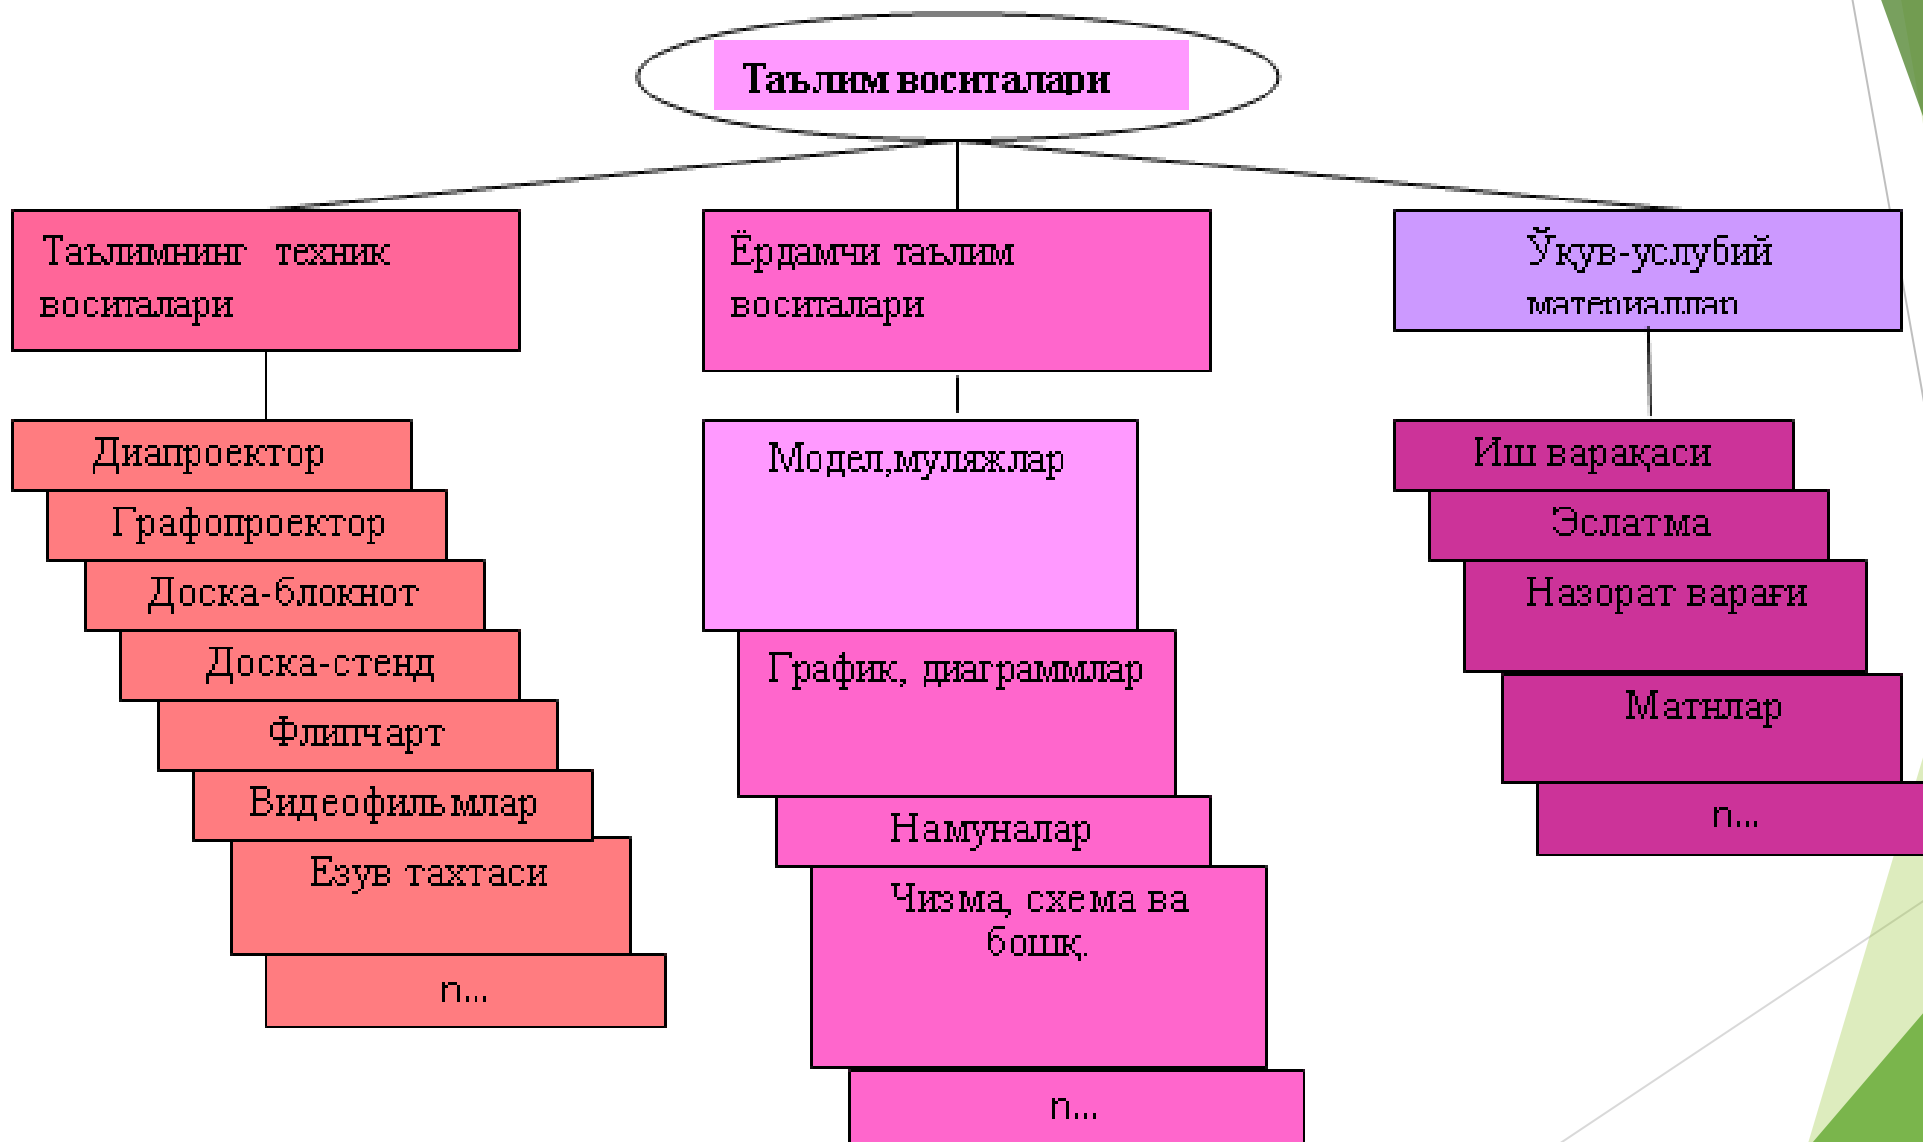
Таълим воситалари

Таълимнинг техник воситалари

Диапроектор

Графопроектор

Доска-блокнот

Доска-стенд

Флипчарт

Видеофильмлар

Езув тахтаси

n...

Ёрдамчи таълим воситалари

Модел,муляжлар

График, диаграммлар

Намуналар

Чизма, схема ва бошқ.

n...

Ўқув-услубий материаллар

Иш варақаси

Эслатма

Назорат варағи

Матнлар

n...